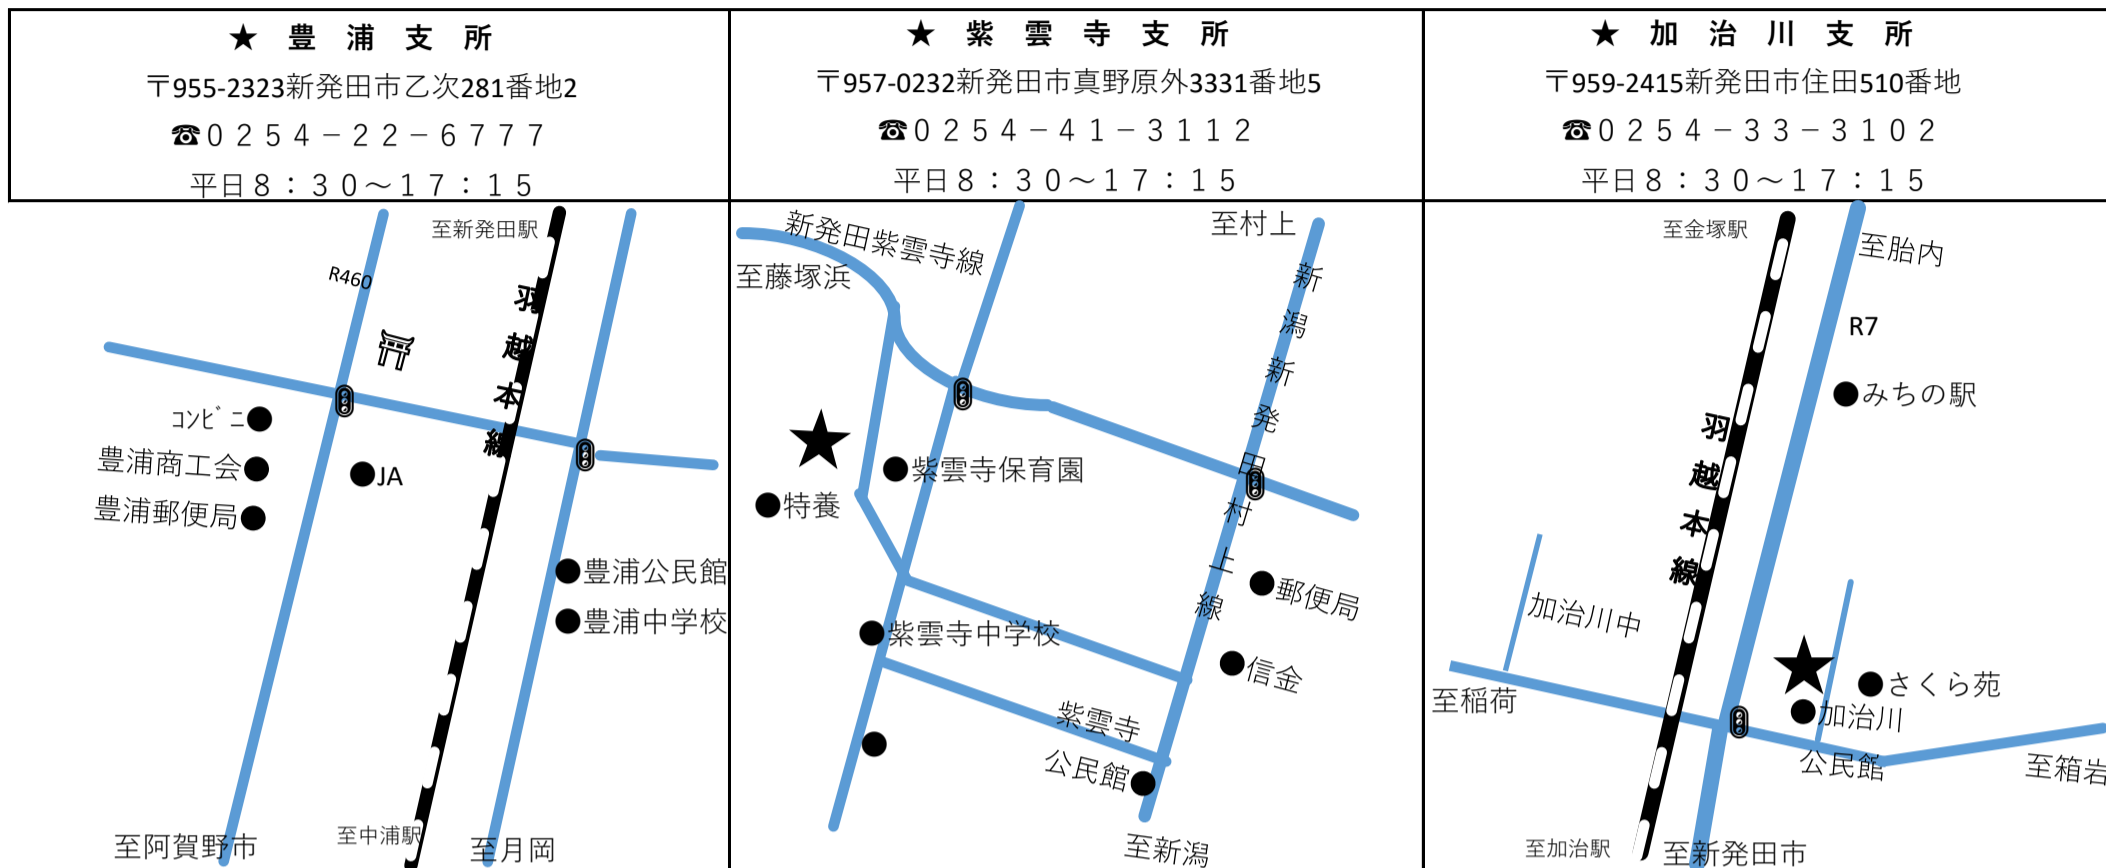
★ 豊 浦 支 所
〒955-2323新発田市乙次281番地2
☎0254－22－6777
平日8：30～17：15

至新発田駅
R460
羽越本線
コンビニ
豊浦商工会
豊浦郵便局
JA
豊浦公民館
豊浦中学校
至阿賀野市
至中浦駅
至月岡

★ 紫 雲 寺 支 所
〒957-0232新発田市真野原外3331番地5
☎0254－41－3112
平日8：30～17：15

新発田紫雲寺線
至藤塚浜
至村上
新潟新発田村上線
紫雲寺保育園
特養
郵便局
紫雲寺中学校
信金
紫雲寺公民館
至新潟

★ 加 治 川 支 所
〒959-2415新発田市住田510番地
☎0254－33－3102
平日8：30～17：15

至金塚駅
至胎内
R7
みちの駅
羽越本線
加治川中
至稲荷
さくら苑
加治川公民館
至箱岩
至加治駅
至新発田市